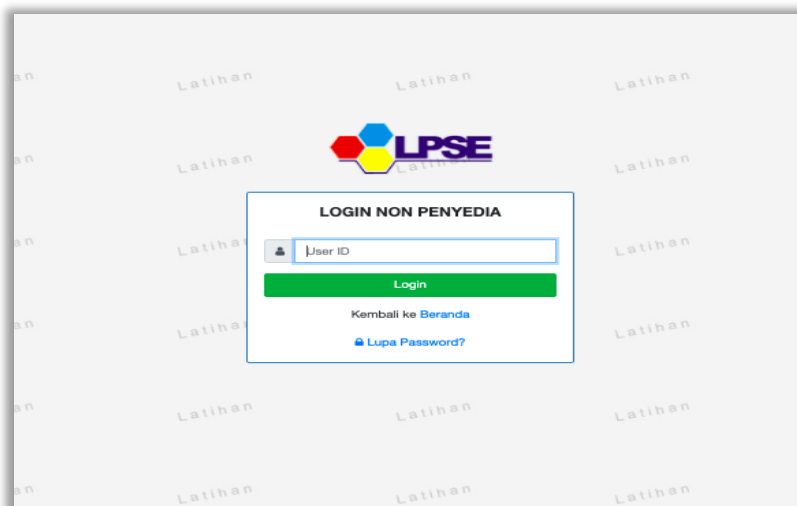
an Latihan Latihan Latihan

LPSE

an Latihan Latihan

LOGIN NON PENYEDIA

an Latihan Latihan

User ID

Login

an Latihan Latihan

Kembali ke Beranda

Lupa Password?

an Latihan Latihan Latihan

an Latihan Latihan Latihan